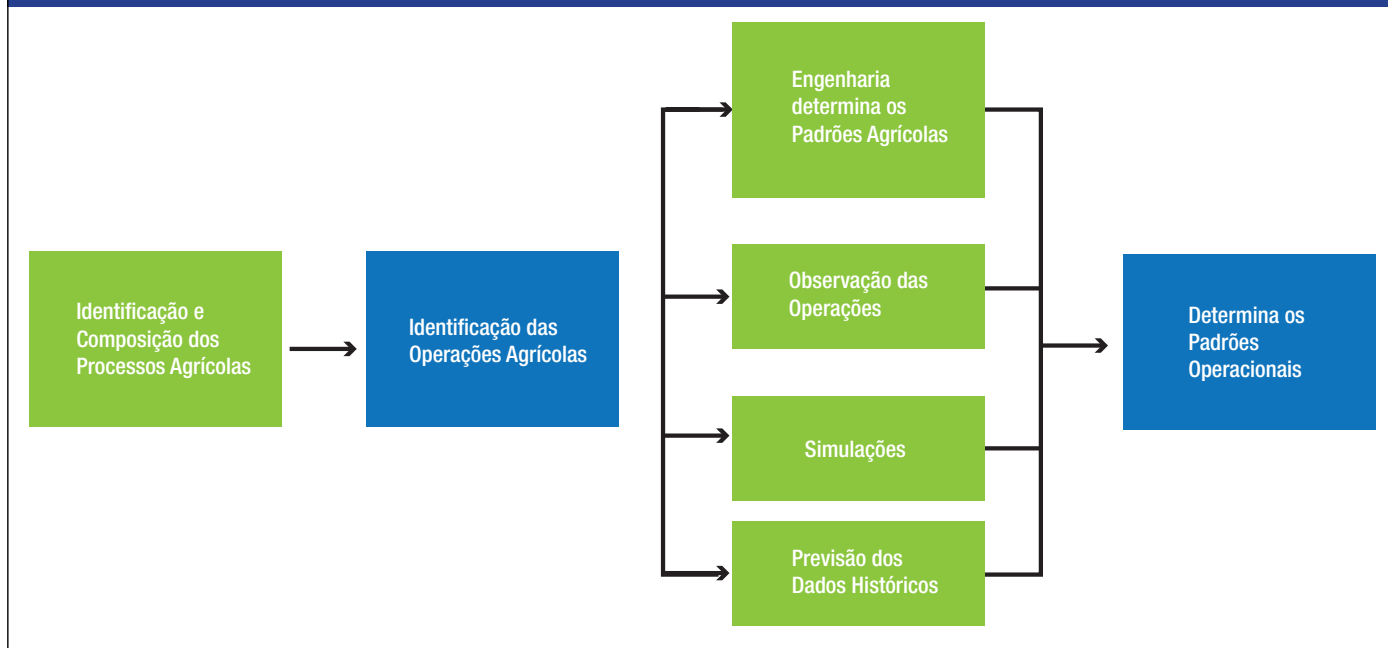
Identificação e Composição dos Processos Agrícolas

Identificação das Operações Agrícolas

Engenharia determina os Padrões Agrícolas

Observação das Operações

Simulações

Previsão dos Dados Históricos

Determina os Padrões Operacionais